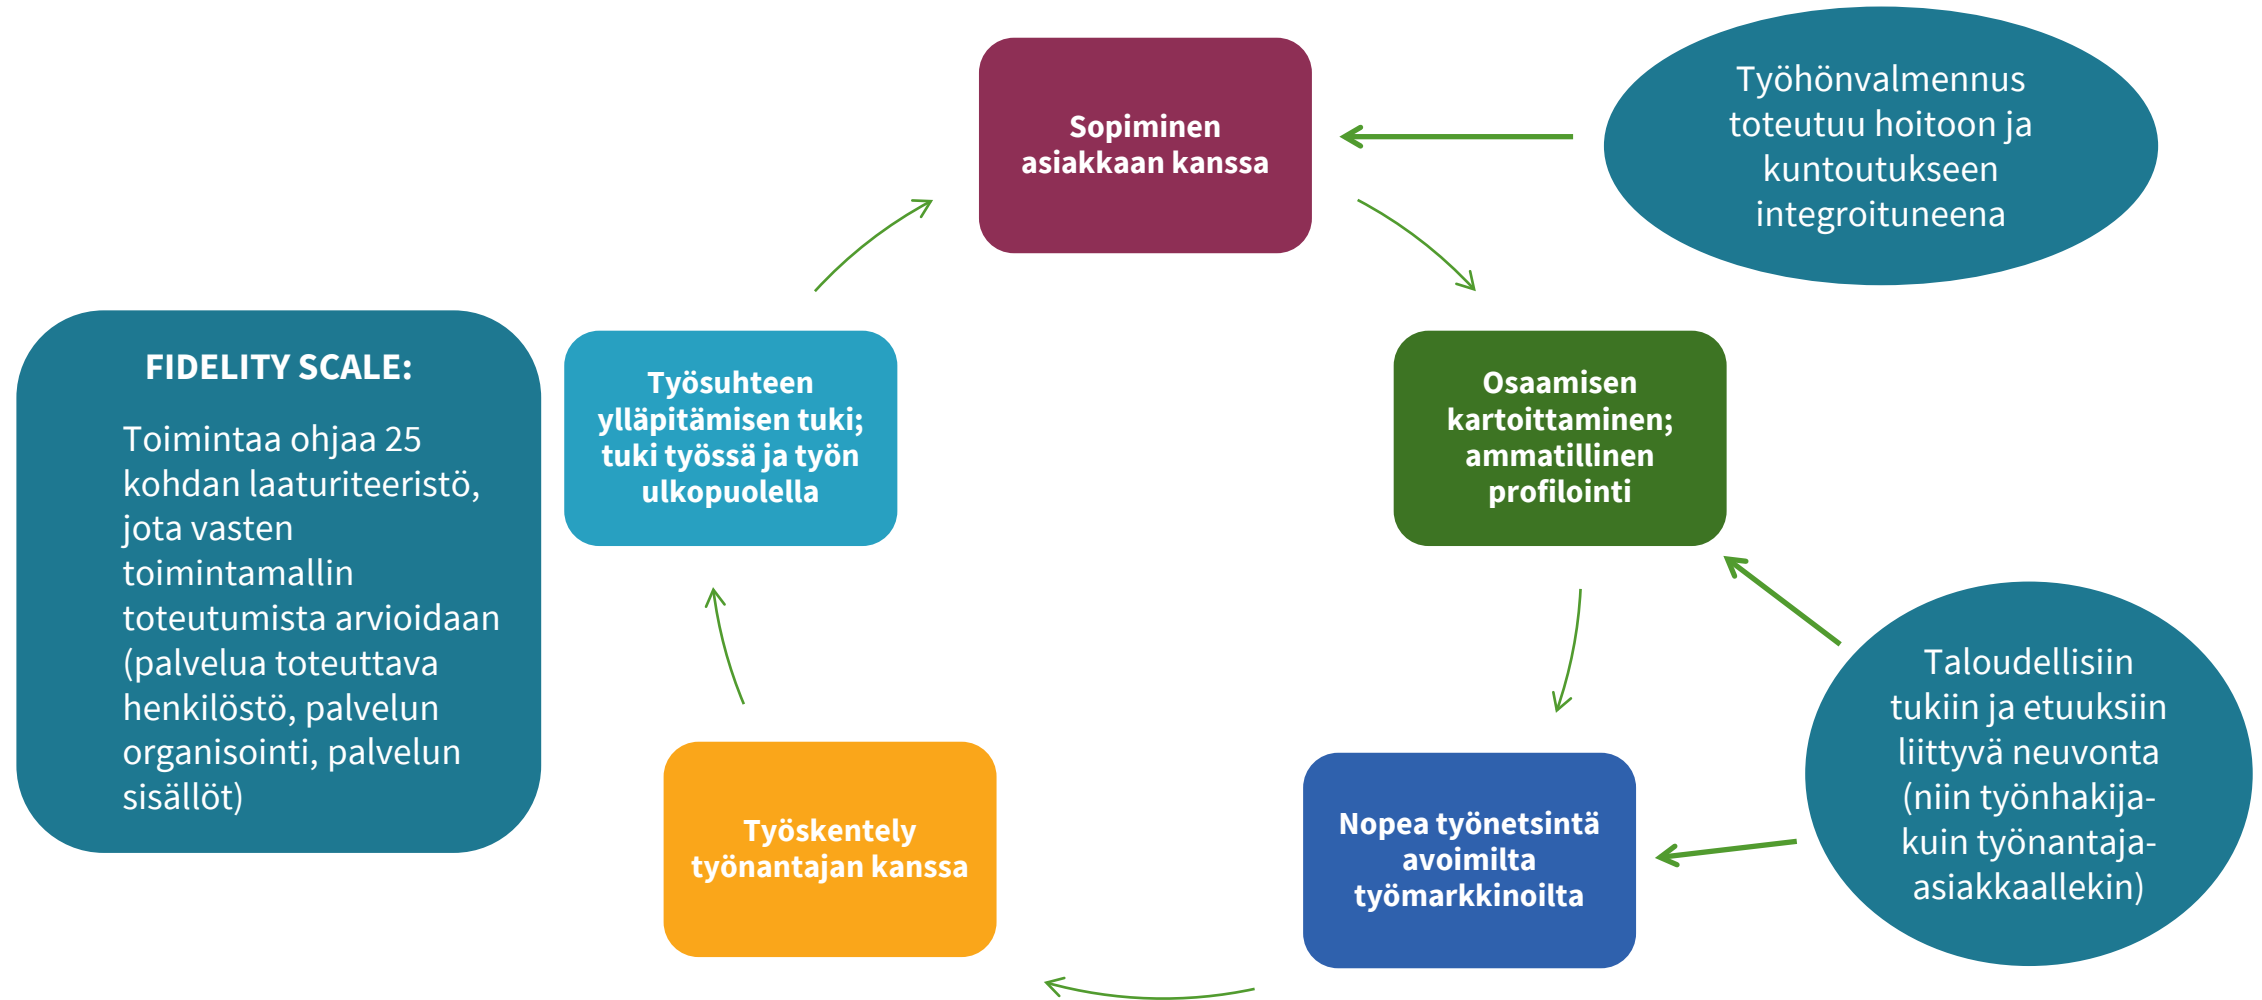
Sopiminen asiakkaan kanssa

Työhönvalmennus toteutuu hoitoon ja kuntoutukseen integroituneena

FIDELITY SCALE:

Toimintaa ohjaa 25 kohdan laaturiteeristö, jota vasten toimintamallin toteutumista arvioidaan (palvelua toteuttava henkilöstö, palvelun organisointi, palvelun sisällöt)

Työsuhteen ylläpitämisen tuki; tuki työssä ja työn ulkopuolella

Osaamisen kartoittaminen; ammatillinen profilointi

Taloudellisiin tukiin ja etuuksiin liittyvä neuvonta (niin työnhakija- kuin työnantaja-asiakkaallekin)

Työskentely työnantajan kanssa

Nopea työnetsintä avoimilta työmarkkinoilta